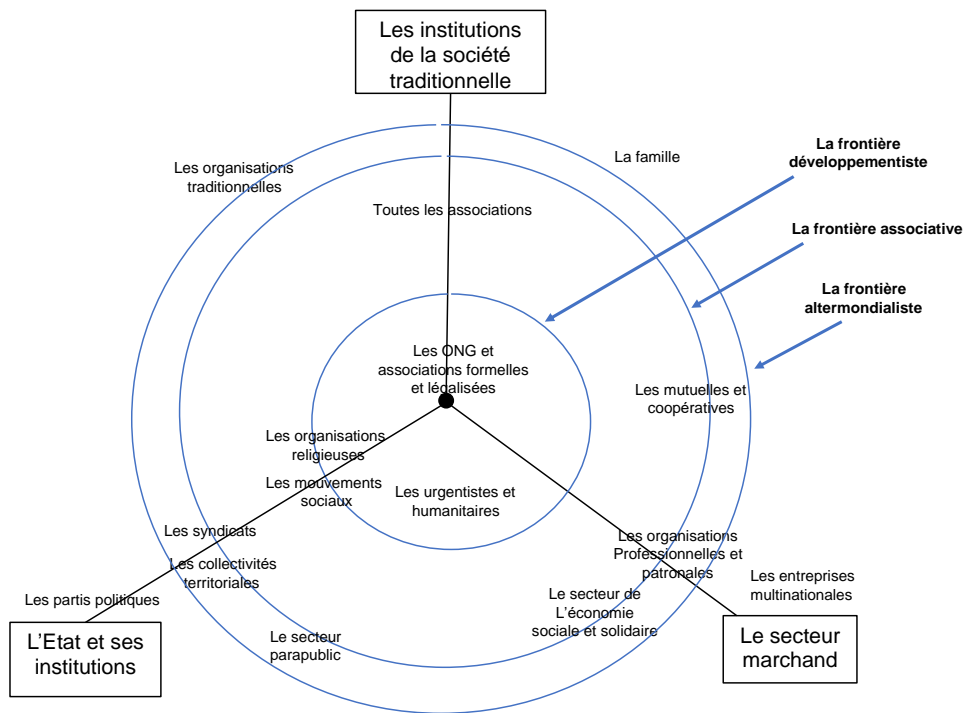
Les institutions de la société traditionnelle

La famille

Les organisations traditionnelles

Toutes les associations

La frontière développementiste

La frontière associative

La frontière altermondialiste

Les ONG et associations formelles et légalisées

Les mutuelles et coopératives

Les organisations religieuses

Les mouvements sociaux

Les urgentistes et humanitaires

Les syndicats

Les collectivités territoriales

Les organisations Professionnelles et patronales

Les entreprises multinationales

Les partis politiques

Le secteur de L'économie sociale et solidaire

L'Etat et ses institutions

Le secteur parapublic

Le secteur marchand